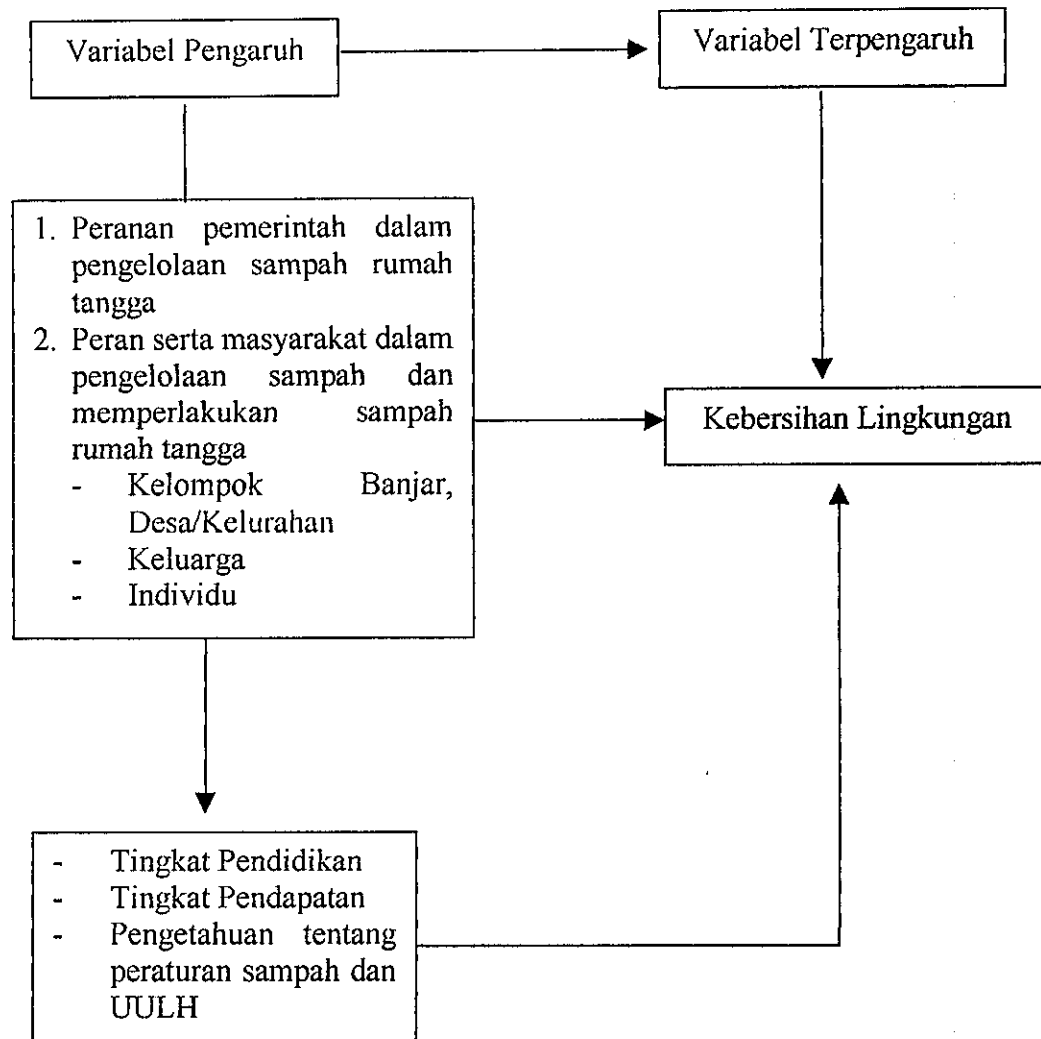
Variabel Pengaruh

Variabel Terpengaruh

1. Peranan pemerintah dalam pengelolaan sampah rumah tangga
2. Peran serta masyarakat dalam pengelolaan sampah dan memperlakukan sampah rumah tangga
- Kelompok Banjar, Desa/Kelurahan
- Keluarga
- Individu

Kebersihan Lingkungan

- Tingkat Pendidikan
- Tingkat Pendapatan
- Pengetahuan tentang peraturan sampah dan UULH